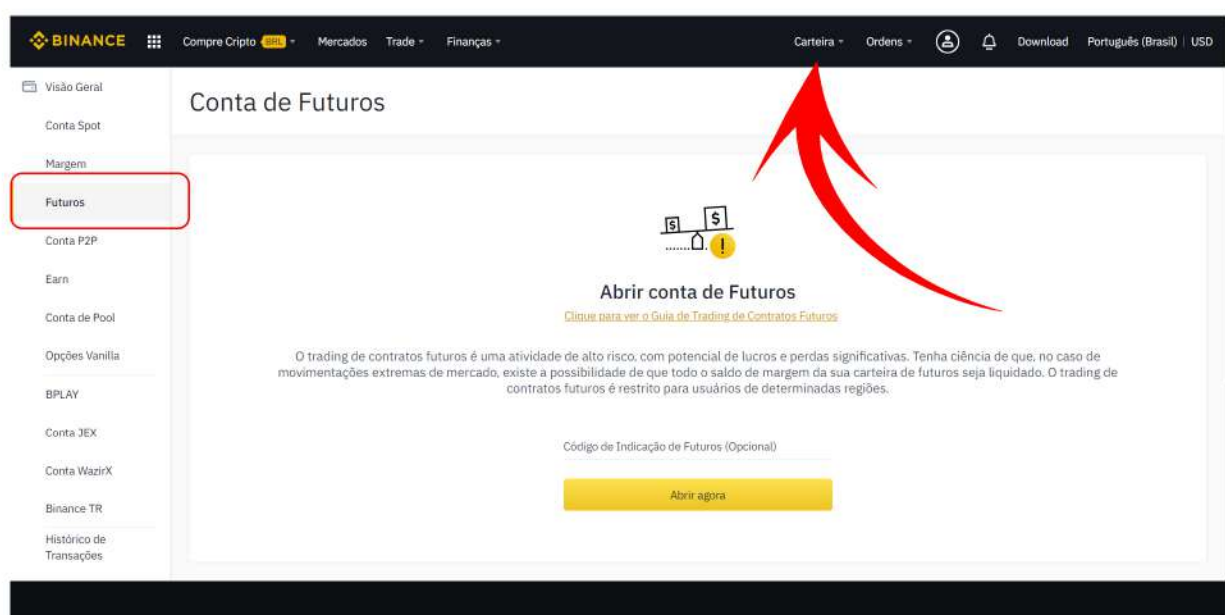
BINANCE Compre Cripto BRL Mercados Trade Finanças Carteira Ordens Download Português (Brasil) | USD

Visão Geral
Conta Spot
Margem
Futuros
Conta P2P
Earn
Conta de Pool
Opções Vanilla
BPLAY
Conta JEX
Conta WazirX
Binance TR
Histórico de Transações

Conta de Futuros

$ $ !

Abrir conta de Futuros

Clique para ver o Guia de Trading de Contratos Futuros

O trading de contratos futuros é uma atividade de alto risco, com potencial de lucros e perdas significativas. Tenha ciência de que, no caso de movimentações extremas de mercado, existe a possibilidade de que todo o saldo de margem da sua carteira de futuros seja liquidado. O trading de contratos futuros é restrito para usuários de determinadas regiões.

Código de Indicação de Futuros (Opcional)

Abrir agora